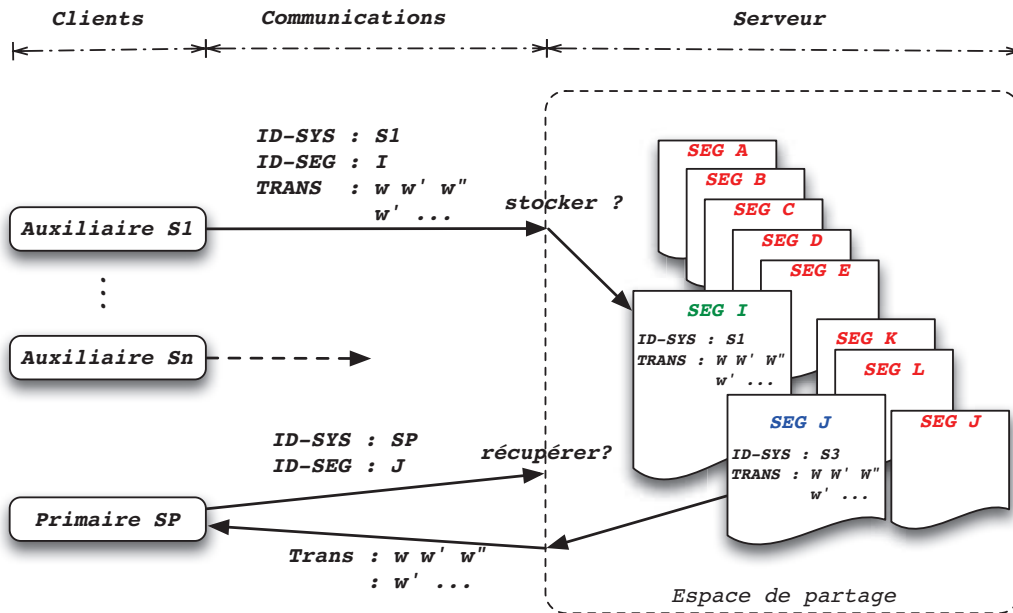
Clients
Communications
Serveur

ID-SYS : S1
ID-SEG : I
TRANS : w w' w"
w' ...

stocker ?

Auxiliaire S1

⋮

Auxiliaire Sn

ID-SYS : SP
ID-SEG : J

récupérer?

Primaire SP

Trans : w w' w"
: w' ...

SEG A
SEG B
SEG C
SEG D
SEG E
SEG I
ID-SYS : S1
TRANS : W W' W"
w' ...
SEG K
SEG L
SEG J
ID-SYS : S3
TRANS : W W' W"
w' ...
SEG J

Espace de partage